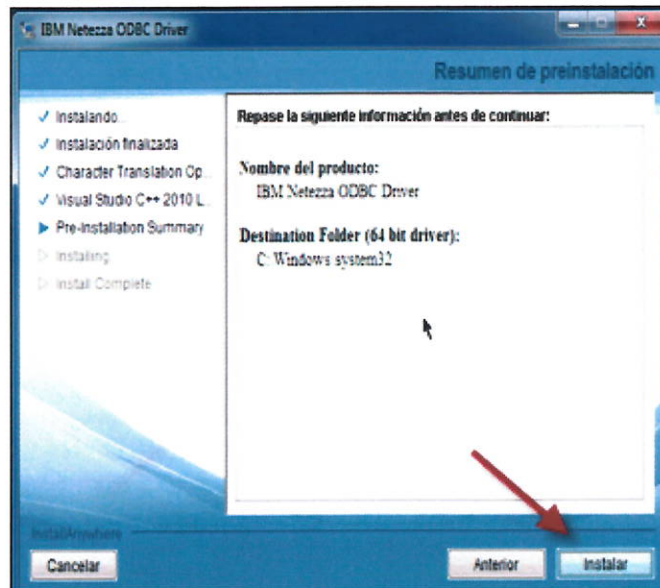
IBM Netezza ODBC Driver

Resumen de preinstalación

✓ Instalando...
✓ Instalación finalizada
✓ Character Translation Op...
✓ Visual Studio C++ 2010 L...
▶ Pre-installation Summary
▷ Installing
▷ Install Complete

Repase la siguiente información antes de continuar:

Nombre del producto:
IBM Netezza ODBC Driver

Destination Folder (64 bit driver):
C:\Windows\system32

InstallAnywhere

Cancelar

Anterior

Instalar